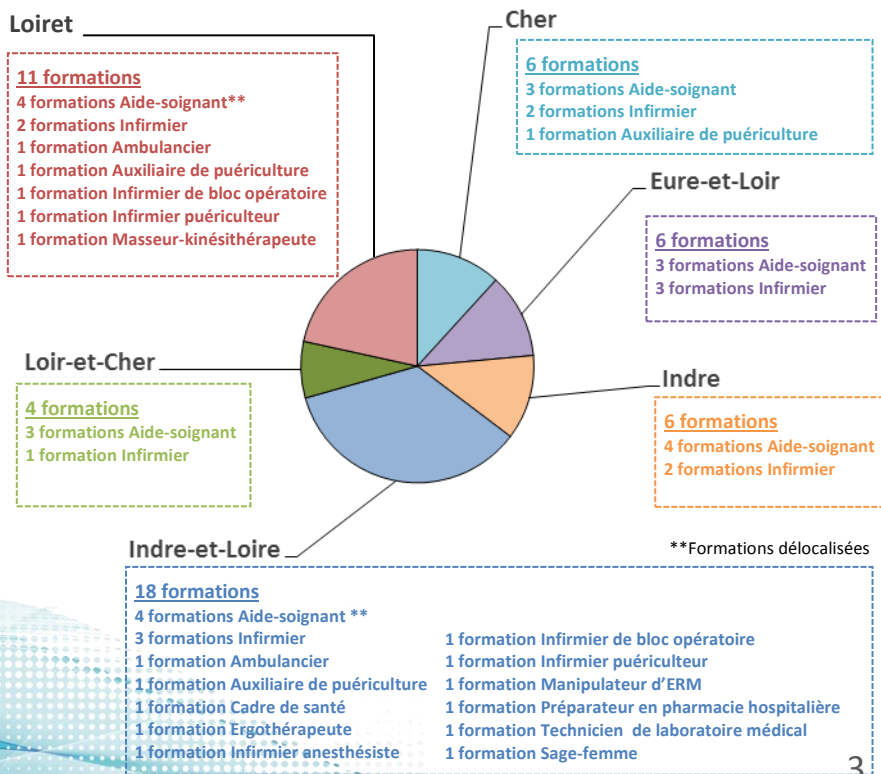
Loiret

11 formations
4 formations Aide-soignant**
2 formations Infirmier
1 formation Ambulancier
1 formation Auxiliaire de puériculture
1 formation Infirmier de bloc opératoire
1 formation Infirmier puériculteur
1 formation Masseur-kinésithérapeute

Cher

6 formations
3 formations Aide-soignant
2 formations Infirmier
1 formation Auxiliaire de puériculture

Eure-et-Loir

6 formations
3 formations Aide-soignant
3 formations Infirmier

Loir-et-Cher

4 formations
3 formations Aide-soignant
1 formation Infirmier

Indre

6 formations
4 formations Aide-soignant
2 formations Infirmier

Indre-et-Loire

**Formations délocalisées

18 formations
4 formations Aide-soignant **
3 formations Infirmier
1 formation Ambulancier
1 formation Auxiliaire de puériculture
1 formation Cadre de santé
1 formation Ergothérapeute
1 formation Infirmier anesthésiste

1 formation Infirmier de bloc opératoire
1 formation Infirmier puériculteur
1 formation Manipulateur d'ERM
1 formation Préparateur en pharmacie hospitalière
1 formation Technicien de laboratoire médical
1 formation Sage-femme

3